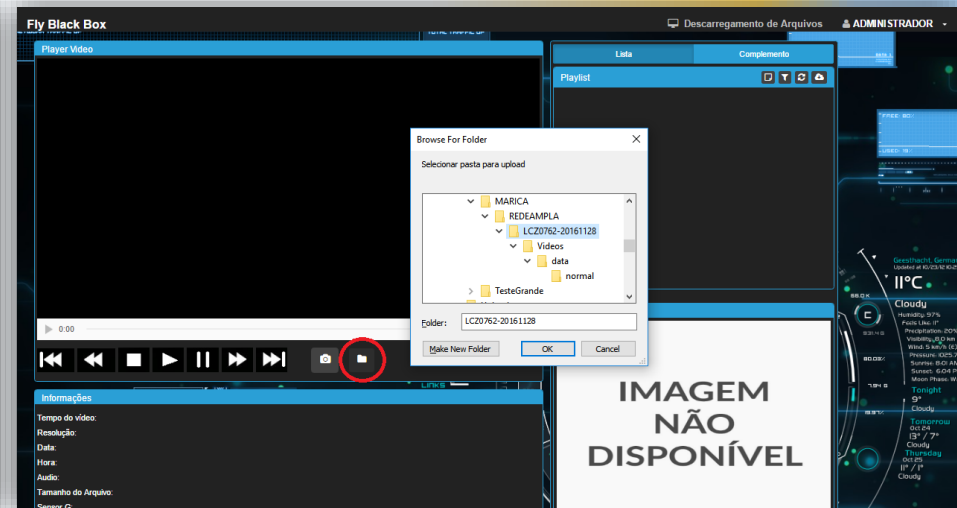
Fly Black Box

Descarregamento de Arquivos

ADMINISTRADOR

Player Vídeo

0:00

Lista

Complemento

Playlist

Browse For Folder

Selecionar pasta para upload

MARICA

REDEAMPLA

LCZ0762-20161128

Videos

data

normal

TesteGrande

Folder: LCZ0762-20161128

Make New Folder

OK

Cancel

IMAGEM NÃO DISPONÍVEL

Informações

Tempo do vídeo:

Resolução:

Data:

Hora:

Audio:

Tamanho do Arquivo:

Sensor G:

11°C

Cloudy

Humidity: 97%

Feels Like: 11°

Precipitation:

Visibility:

Wind:

Pressure:

Sunrise:

Sunset:

Moon Phase:

Tonight

9°

Cloudy

Tomorrow

Oct 24

13° / 7°

Cloudy

Thursday

Oct 25

11° / 11°

Cloudy

Geesthacht, Germa

Updated at 10/23/12 10:2

FREE: 80

USED: 19

LINKS